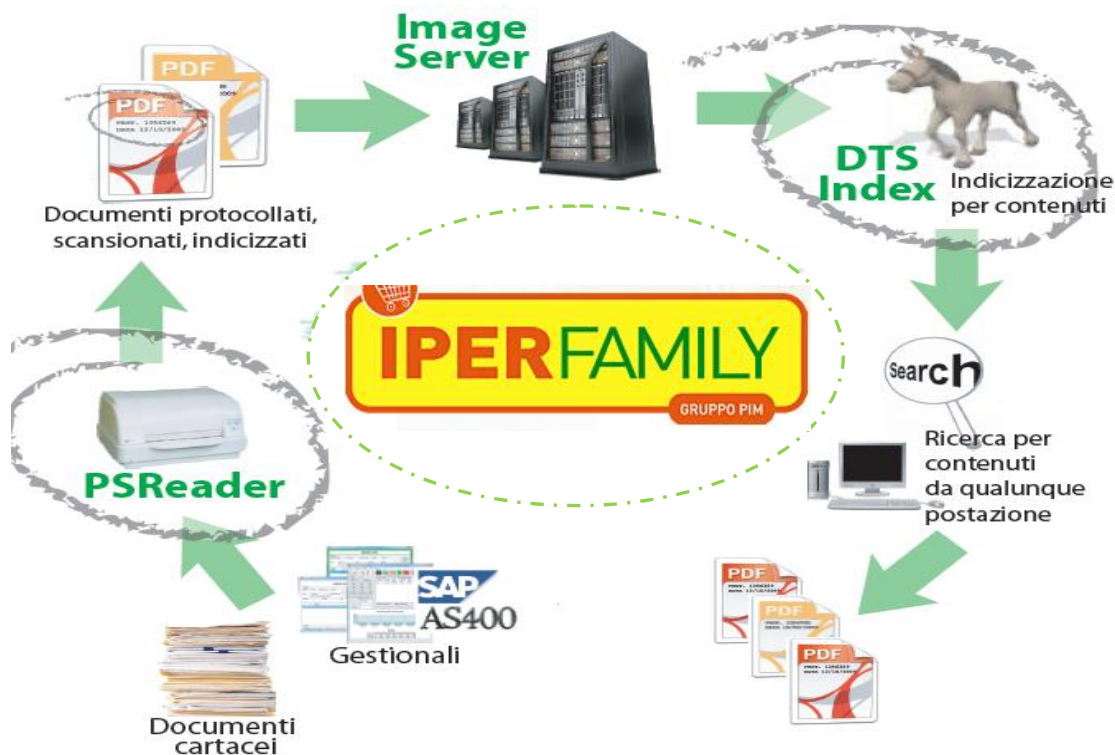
Image Server

PDF

PDF

Documenti protocollati, scansionati, indicizzati

DTS Index

Indicizzazione per contenuti

IPERFAMILY

GRUPPO PIM

Search

Ricerca per contenuti da qualunque postazione

PSReader

SAP

AS400

Gestionali

Documenti cartacei

PDF

PDF

PDF